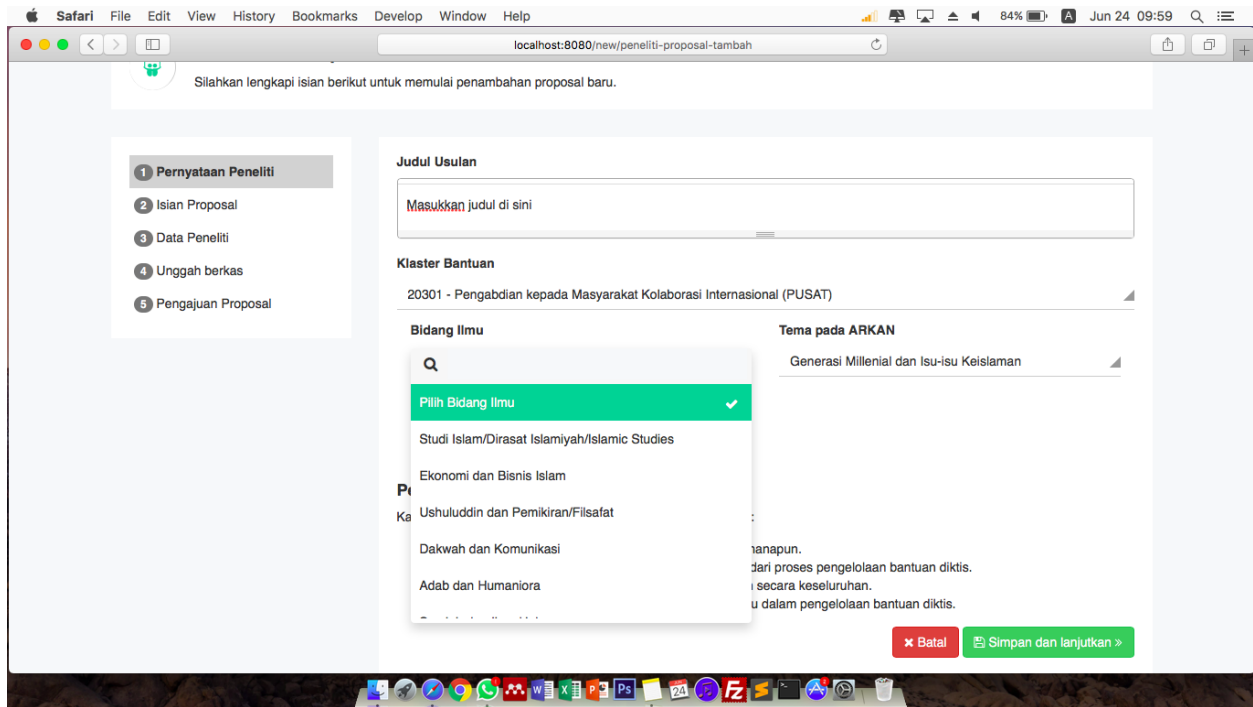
Safari File Edit View History Bookmarks Develop Window Help
84% A Jun 24 09:59

localhost:8080/new/peneliti-proposal-tambah

Silahkan lengkapi isian berikut untuk memulai penambahan proposal baru.

1 Pernyataan Peneliti
2 Isian Proposal
3 Data Peneliti
4 Unggah berkas
5 Pengajuan Proposal

Judul Usulan

Masukkan judul di sini

Klaster Bantuan

20301 - Pengabdian kepada Masyarakat Kolaborasi Internasional (PUSAT)

Bidang Ilmu

Pilih Bidang Ilmu
Studi Islam/Dirasat Islamiyah/Islamic Studies
Ekonomi dan Bisnis Islam
Ushuluddin dan Pemikiran/Filsafat
Dakwah dan Komunikasi
Adab dan Humaniora
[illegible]

Tema pada ARKAN

Generasi Millenial dan Isu-isu Keislaman

Pe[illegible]
Ka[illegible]:

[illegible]nanapun.
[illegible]dari proses pengelolaan bantuan diktis.
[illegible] secara keseluruhan.
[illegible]u dalam pengelolaan bantuan diktis.

✖ Batal
Simpan dan lanjutkan »

24